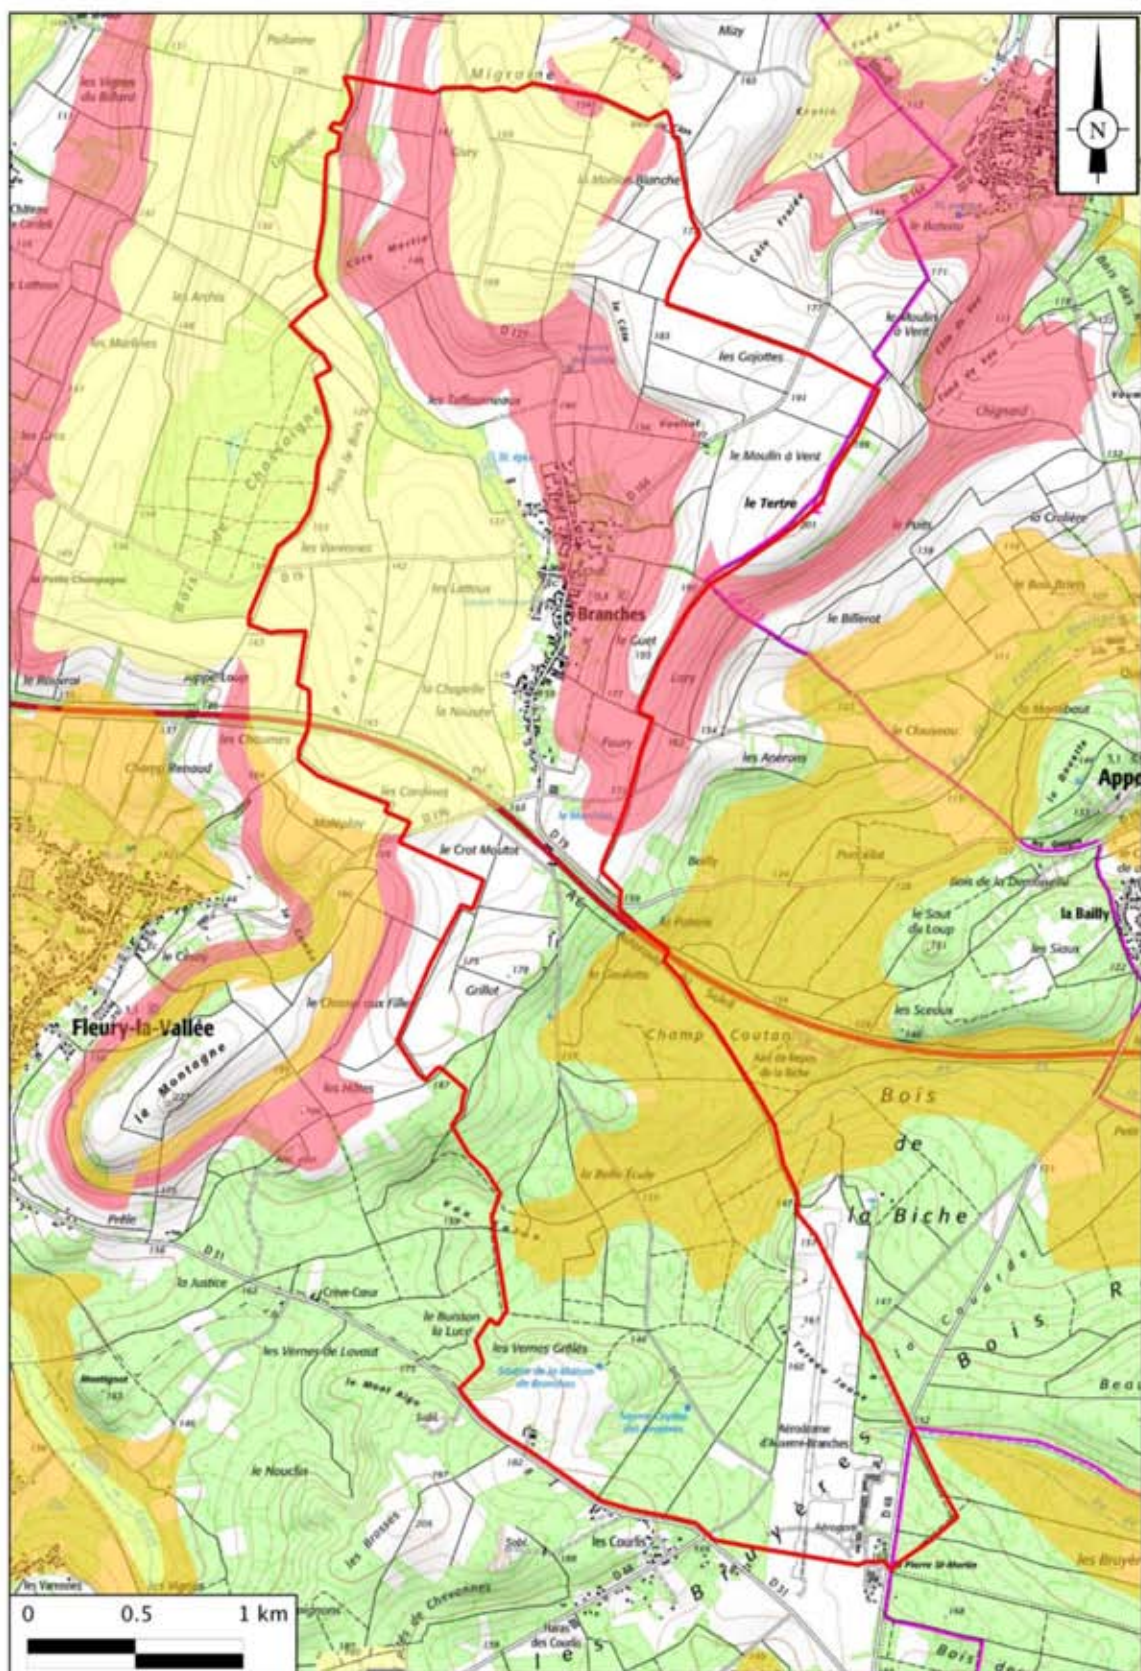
N

Migraine

Mizy

les Vignes du Billard

Poilanne

Cory

le Moulin Blanche

Côte Moulin

Château le Cordé

les Archis

les Martines

les Gris

la Côte

les Gojottes

les Taffoureaux

Bois de Chavoigne

Sous le Bois

le Moulin à Vent

le Tertre

le Moulin à Vent

Chignard

la Croûlère

les Varennes

les Lattoux

Branches

le Guet

le Billerot

le Bois Briers

les Petits Champagnes

la Chapelle

la Noisette

Cory

Fleury

le Chausseau

le Montbout

Appo

le Rosseré

Appe-Loup

les Chaumes

Champ Renaud

les Cardines

les Anérons

le Crot Moutot

Bailly

Bois de la Dominerie

le Sout du Loup

la Bailly

les Siaux

les Sceaux

le Chemin aux Filles

Grillot

Champ Coutan

Fleury-la-Vallée

la Montagne

les Hâtes

Bois

de

la Biche

le Bois Ecuté

Prêle

D 31

la Justice

Crève-Cœur

le Buisson la Luce

les Vernes Grillés

les Vernes de Lavaut

le Mont Aigu

la Terre Jaune

Aérodrome d'Auxerre-Branches

Bruyères

Bois de Couarde

R

Beau

les Bruyères

le Noudin

les Brosses

les Courlis

Pierre St-Martin

Haras des Courlis

de Chevannes

les Vannes

0

0.5

1 km

Bois